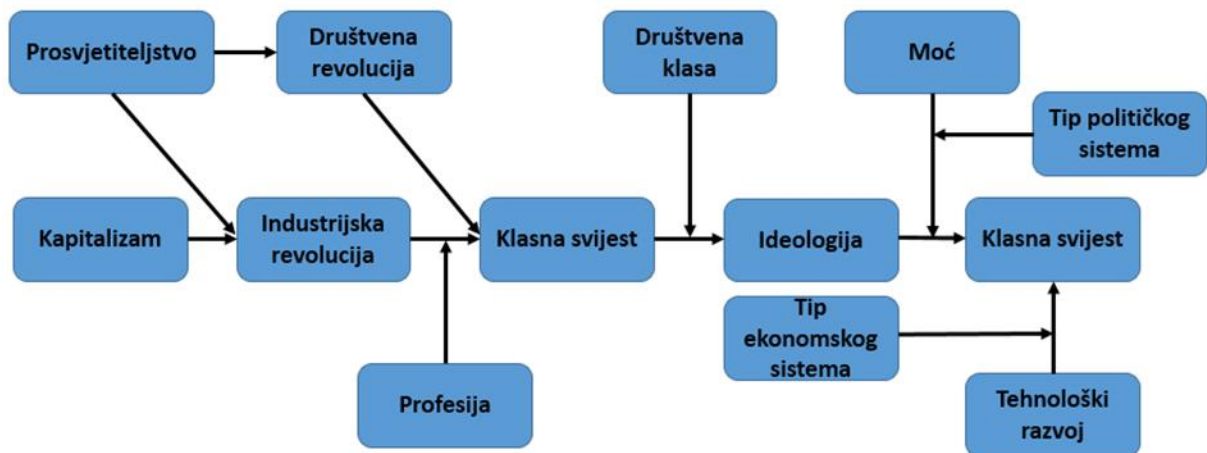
Prosvjetiteljstvo

Društvena revolucija

Društvena klasa

Moć

Tip političkog sistema

Kapitalizam

Industrijska revolucija

Klasna svijest

Ideologija

Klasna svijest

Tip ekonomskog sistema

Profesija

Tehnološki razvoj